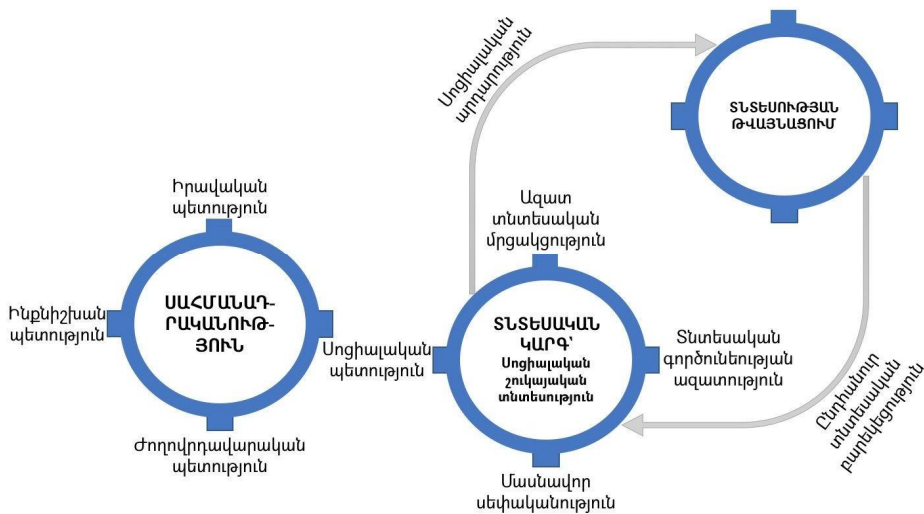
Սոցիալական արդարություն

ՏՆՏԵՍՈՒԹՅԱՆ ԹՎԱՅՆԱՑՈՒՄ

Իրավական պետություն

Ինքնիշխան պետություն

ՍԱՀՄԱՆԱԴՐԱԿԱՆՈՒԹՅՈՒՆ

Ժողովրդավարական պետություն

Ազատ տնտեսական մրցակցություն

Սոցիալական պետություն

ՏՆՏԵՍԱԿԱՆ ԿԱՐԳ՝ Սոցիալական շուկայական տնտեսություն

Տնտեսական գործունեության ազատություն

Մասնավոր սեփականություն

Ընդհանուր տնտեսական բարեկեցություն